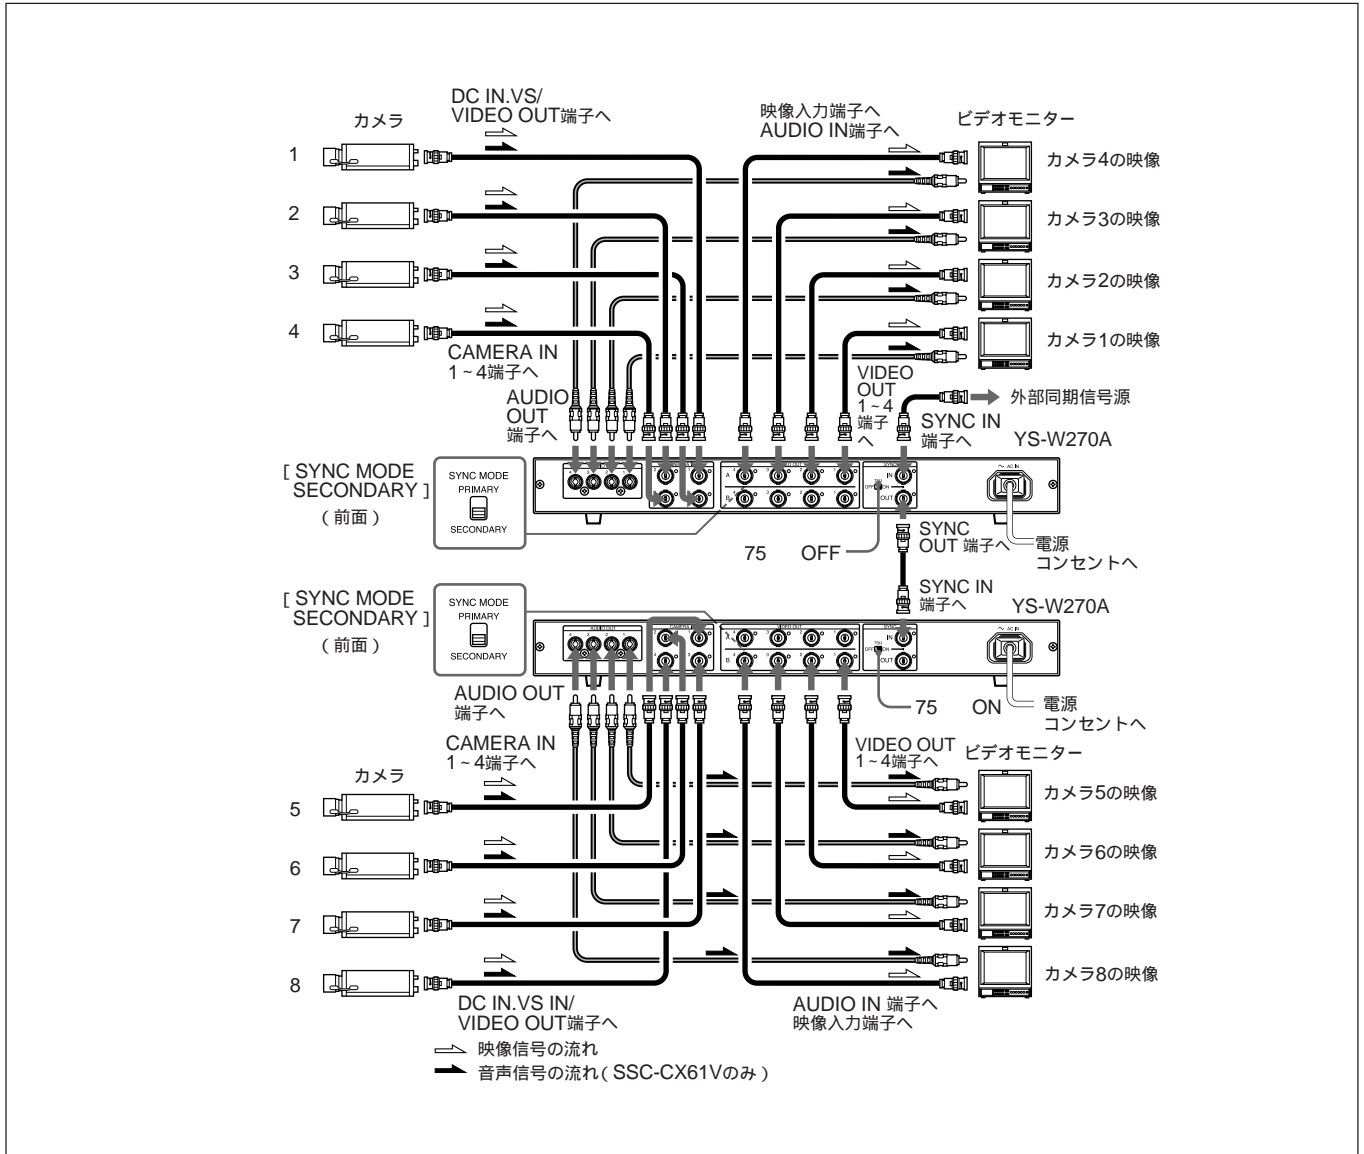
カメラ

DC IN.VS/
VIDEO OUT端子へ

映像入力端子へ
AUDIO IN端子へ

ビデオモニター

1
2
3
4

カメラ4の映像
カメラ3の映像
カメラ2の映像
カメラ1の映像

CAMERA IN
1 ~ 4端子へ

AUDIO
OUT
端子へ

VIDEO
OUT
1 ~ 4
へ

外部同期信号源

SYNC IN
端子へ

YS-W270A

[ SYNC MODE
SECONDARY ]
( 前面 )

SYNC MODE
PRIMARY
SECONDARY

75
OFF

SYNC
OUT 端子へ

電源
コンセントへ

SYNC IN
端子へ

YS-W270A

[ SYNC MODE
SECONDARY ]
( 前面 )

SYNC MODE
PRIMARY
SECONDARY

AUDIO OUT
端子へ

75
ON

電源
コンセントへ

CAMERA IN
1 ~ 4端子へ

VIDEO OUT
1 ~ 4端子へ

ビデオモニター

カメラ

5
6
7
8

カメラ5の映像
カメラ6の映像
カメラ7の映像
カメラ8の映像

DC IN.VS IN/
VIDEO OUT端子へ

AUDIO IN 端子へ
映像入力端子へ

映像信号の流れ
音声信号の流れ ( SSC-CX61Vのみ )